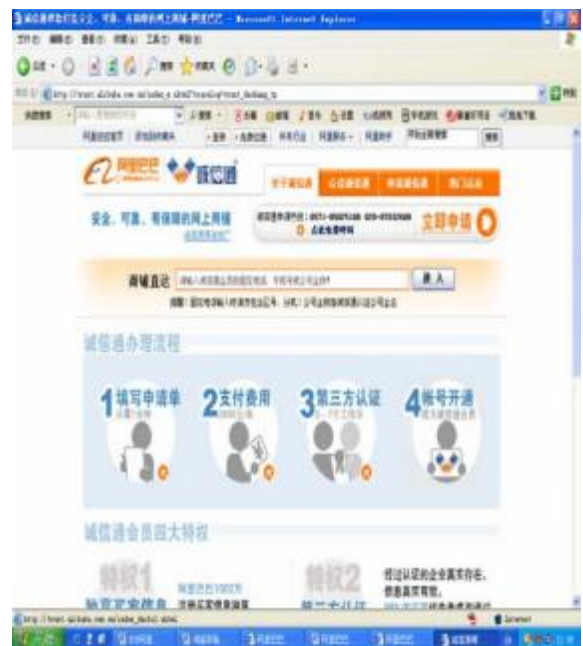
诚信通会员…安全、可靠、有保障的网上商铺-阿里巴巴 - Microsoft Internet Explorer

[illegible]

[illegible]

阿里巴巴 诚信通

安全、可靠、有保障的网上商铺

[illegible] 0571-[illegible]

立即申请

商铺直达 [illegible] 进入

诚信通办理流程

1 填写申请单

2 支付费用

3 第三方认证

4 帐号开通

诚信通会员四大特权

特权1

特权2

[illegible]

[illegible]

Internet